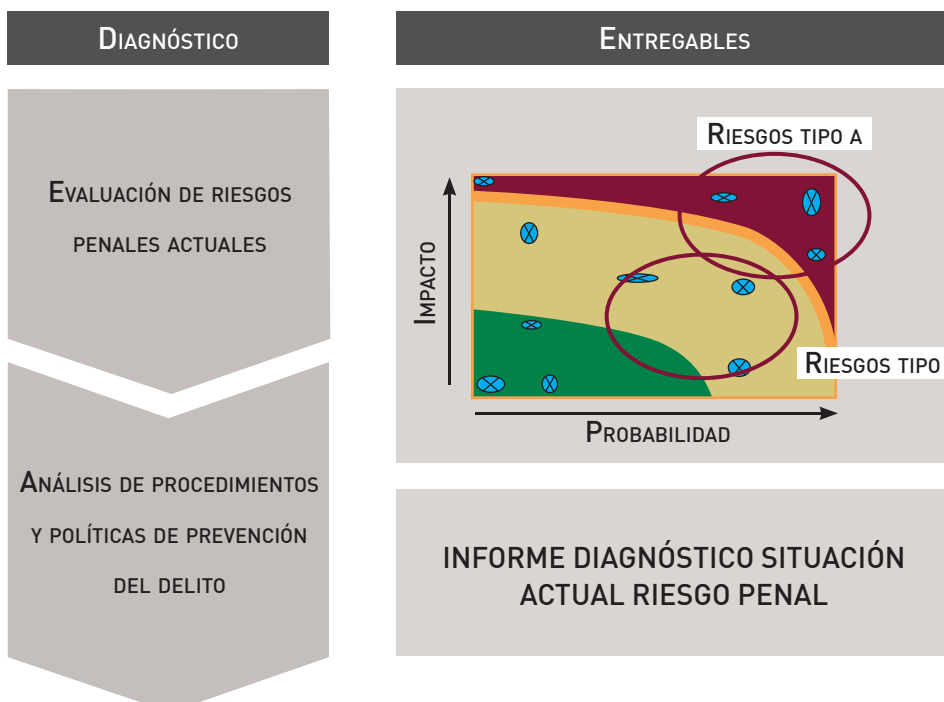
Diagnóstico

Entregables

Evaluación de riesgos penales actuales

Análisis de procedimientos y políticas de prevención del delito

Riesgos tipo a

Impacto

Riesgos tipo

Probabilidad

INFORME DIAGNÓSTICO SITUACIÓN ACTUAL RIESGO PENAL